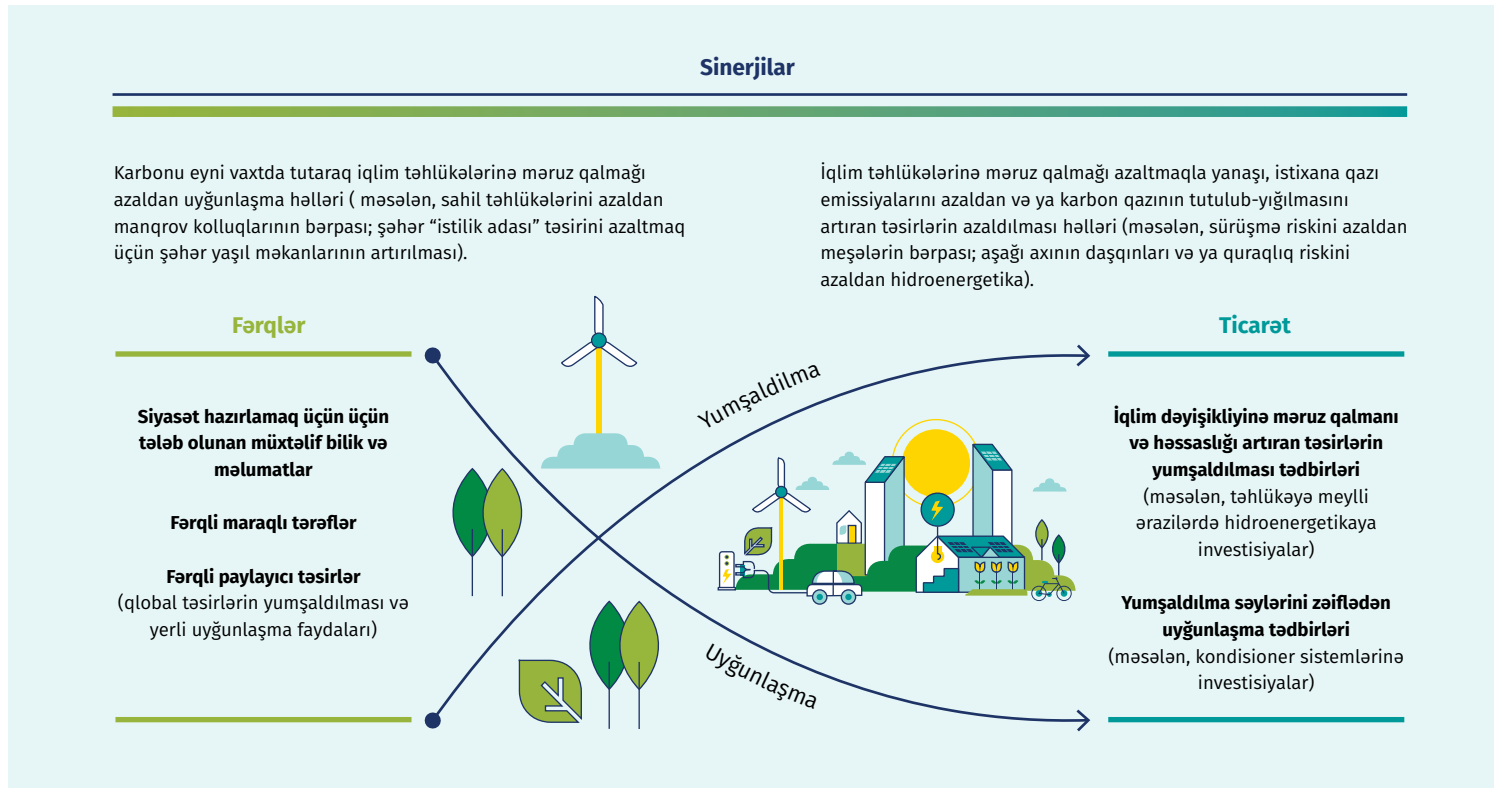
Sinerjilar

Karbonu eyni vaxtda tutaraq iqlim təhlükələrinə məruz qalmağı azaldan uyğunlaşma həlləri ( məsələn, sahil təhlükələrini azaldan manqrov kolluqlarının bərpası; şəhər “istilik adası” təsirini azaltmaq üçün şəhər yaşıl məkanlarının artırılması).

İqlim təhlükələrinə məruz qalmağı azaltmaqla yanaşı, istixana qazı emissiyalarını azaldan və ya karbon qazının tutulub-yığılmasını artıran təsirlərin azaldılması həlləri (məsələn, sürüşmə riskini azaldan meşələrin bərpası; aşağı axının daşqınları və ya quraqlıq riskini azaldan hidroenergetika).

Fərqlər

Siyasət hazırlamaq üçün üçün tələb olunan müxtəlif bilik və məlumatlar

Fərqli maraqlı tərəflər

Fərqli paylayıcı təsirlər
(qlobal təsirlərin yumşaldılması və yerli uyğunlaşma faydaları)

Yumşaldilma

Uyğunlaşma

Ticarət

İqlim dəyişikliyinə məruz qalmanı və həssaslığı artıran təsirlərin yumşaldılması tədbirləri
(məsələn, təhlükəyə meylli ərazilərdə hidroenergetikaya investisiyalar)

Yumşaldılma səylərini zəiflədən uyğunlaşma tədbirləri
(məsələn, kondisioner sistemlərinə investisiyalar)